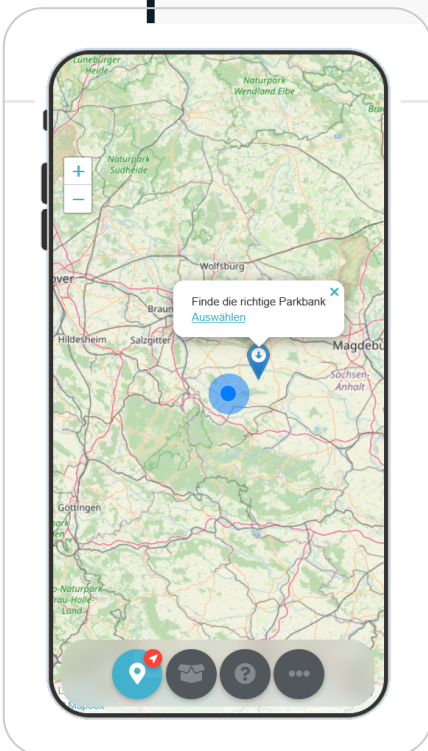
Lüneburger Heide

Naturpark Wendland.Elbe

Naturpark Südheide

+
−

Wolfsburg

over

Braun

Finde die richtige Parkbank
Auswählen

×

Magdebu

Hildesheim

Salzgitter

Sachsen-Anhalt

Göttingen

Naturpark Münden

Naturpark Frau-Holle-Land

Mapbox